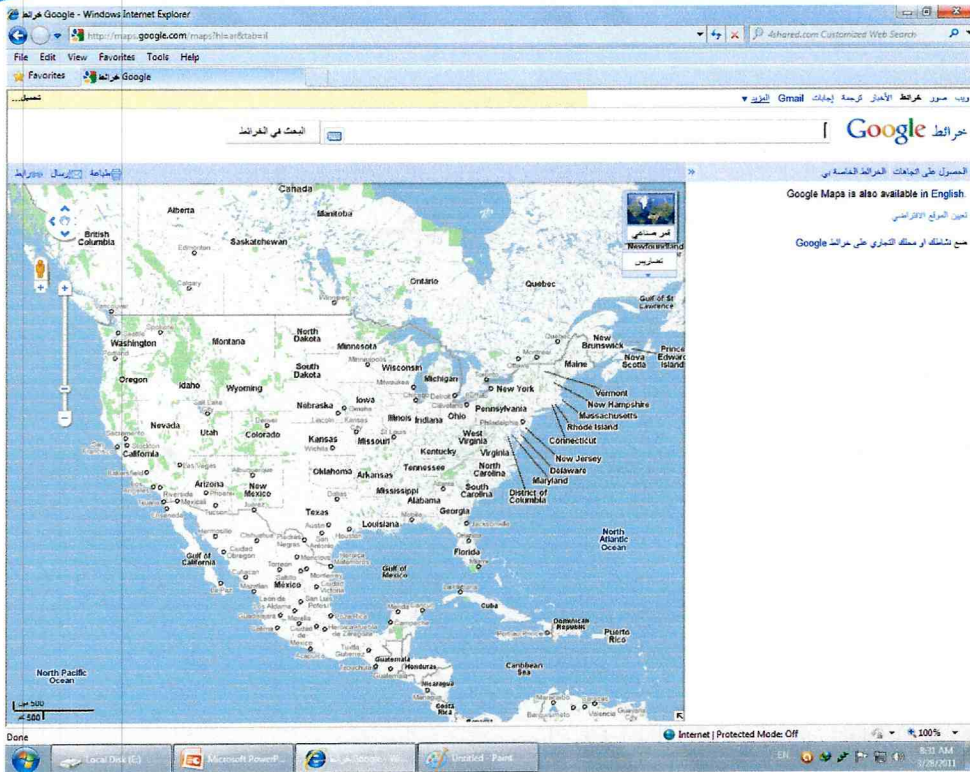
خرائط Google - Windows Internet Explorer

http://maps.google.com/maps?hl=ar&tab=il

4shared.com Customized Web Search

File Edit View Favorites Tools Help

Favorites خرائط Google

تحميل...

ويب صور خرائط الأخبار ترجمة إجابات Gmail المزيد ▾

خرائط Google

البحث في الخرائط

الحصول على اتجاهات الخرائط الخاصة بي

Google Maps is also available in English.

تعيين الموقع الافتراضي

ضع نشاطك أو محلك التجاري على خرائط Google

طباعة إرسال رابط

قمر صناعي

تضاريس

Canada
Alberta
Manitoba
British Columbia
Saskatchewan
Edmonton
Calgary
Ontario
Quebec
Newfoundland
Gulf of St Lawrence
Vancouver
Winnipeg
Seattle
Washington
Portland
Montana
North Dakota
Minnesota
Minneapolis
Wisconsin
Ottawa
Montreal
New Brunswick
Prince Edward Island
Nova Scotia
Maine
Oregon
Idaho
Wyoming
South Dakota
Michigan
Milwaukee
Chicago
Detroit
Toronto
New York
Vermont
New Hampshire
Massachusetts
Rhode Island
Connecticut
New Jersey
Delaware
Maryland
District of Columbia
Salt Lake City
Nebraska
Omaha
Iowa
Illinois
Indiana
Ohio
Cleveland
Pennsylvania
Philadelphia
Nevada
Utah
Denver
Colorado
Lincoln
Kansas
Kansas City
St Louis
Missouri
West Virginia
Virginia
Sacramento
San Francisco
San Jose
California
Wichita
Kentucky
Bakersfield
Las Vegas
Albuquerque
Oklahoma
Arkansas
Tennessee
North Carolina
South Carolina
Los Angeles
Riverside
San Diego
Arizona
Phoenix
Tucson
Mexicali
Tijuana
New Mexico
Juarez
Dallas
Mississippi
Alabama
Atlanta
Georgia
Texas
Austin
Houston
San Antonio
Louisiana
Mobile
Jacksonville
Orlando
Florida
Miami
Ensenada
Hermosillo
Chihuahua
Piedras Negras
Ciudad Obregon
Monterrey
Gulf of California
Culiacan
Torreon
Saltillo
Mazatlan
Mexico
San Luis Potosi
Gulf of Mexico
Leon de los Aldama
Guadalajara
Morelia
Mexico City
Veracruz
Merida
Cancun
Havana
Cuba
North Atlantic Ocean
Dominican Republic
Puerto Rico
Port-au-Prince
Tuxtla Gutierrez
Guatemala
Honduras
Managua
Nicaragua
Costa Rica
Caribbean Sea
Barquisimeto
Valencia
North Pacific Ocean

500 ميل
500 كم

Done
Internet | Protected Mode: Off
100%

Local Disk (E:)
Microsoft PowerP...
خرائط Google - W...
Untitled - Paint

EN
8:31 AM
3/28/2011